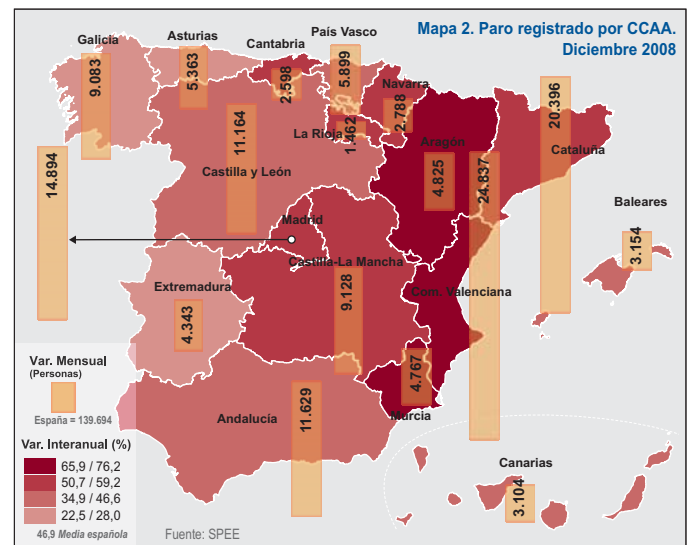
Mapa 2. Paro registrado por CCAA. Diciembre 2008

Galicia
9.083
Asturias
5.363
Cantabria
2.598
País Vasco
5.899
Navarra
2.788
La Rioja
1.462
Aragón
4.825
Cataluña
20.396
Castilla y León
11.164
14.894
Madrid
Castilla-La Mancha
9.128
24.837
Baleares
3.154
Extremadura
4.343
Com. Valenciana
4.767
Murcia
Andalucía
11.629
Canarias
3.104

Var. Mensual
(Personas)
España = 139.694

Var. Interanual (%)
65,9 / 76,2
50,7 / 59,2
34,9 / 46,6
22,5 / 28,0
46,9 Media española

Fuente: SPEE